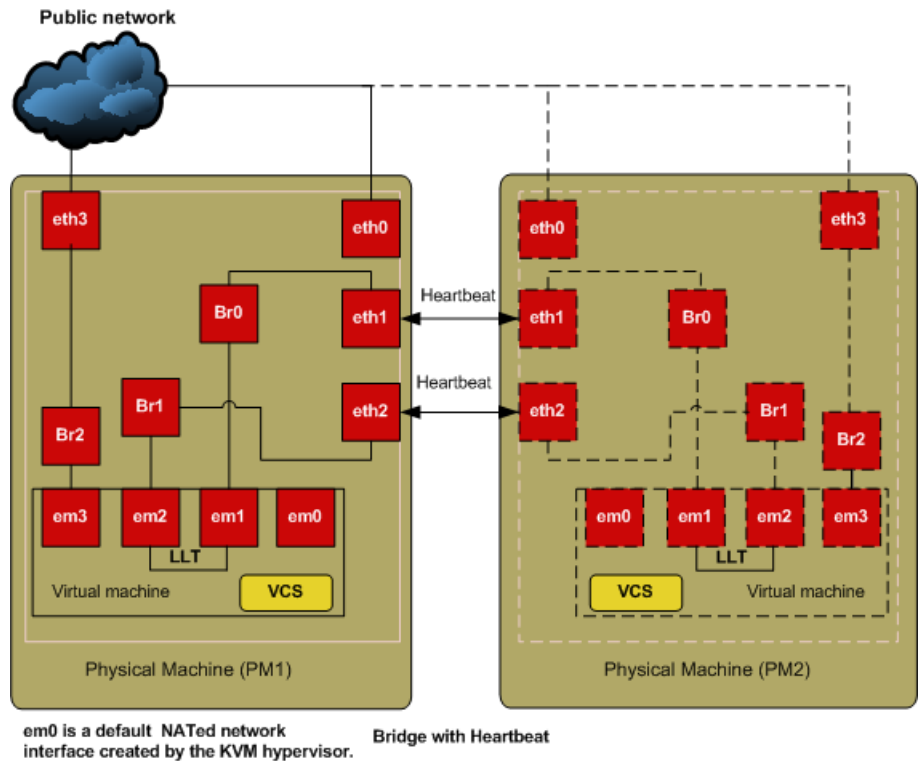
Public network

eth3

eth0

Br0

eth1

Br1

eth2

Br2

em3

em2

em1

em0

LLT

Virtual machine

VCS

Physical Machine (PM1)

Heartbeat

Heartbeat

eth0

eth3

eth1

Br0

eth2

Br1

Br2

em0

em1

em2

em3

LLT

VCS

Virtual machine

Physical Machine (PM2)

em0 is a default NATed network interface created by the KVM hypervisor.

Bridge with Heartbeat